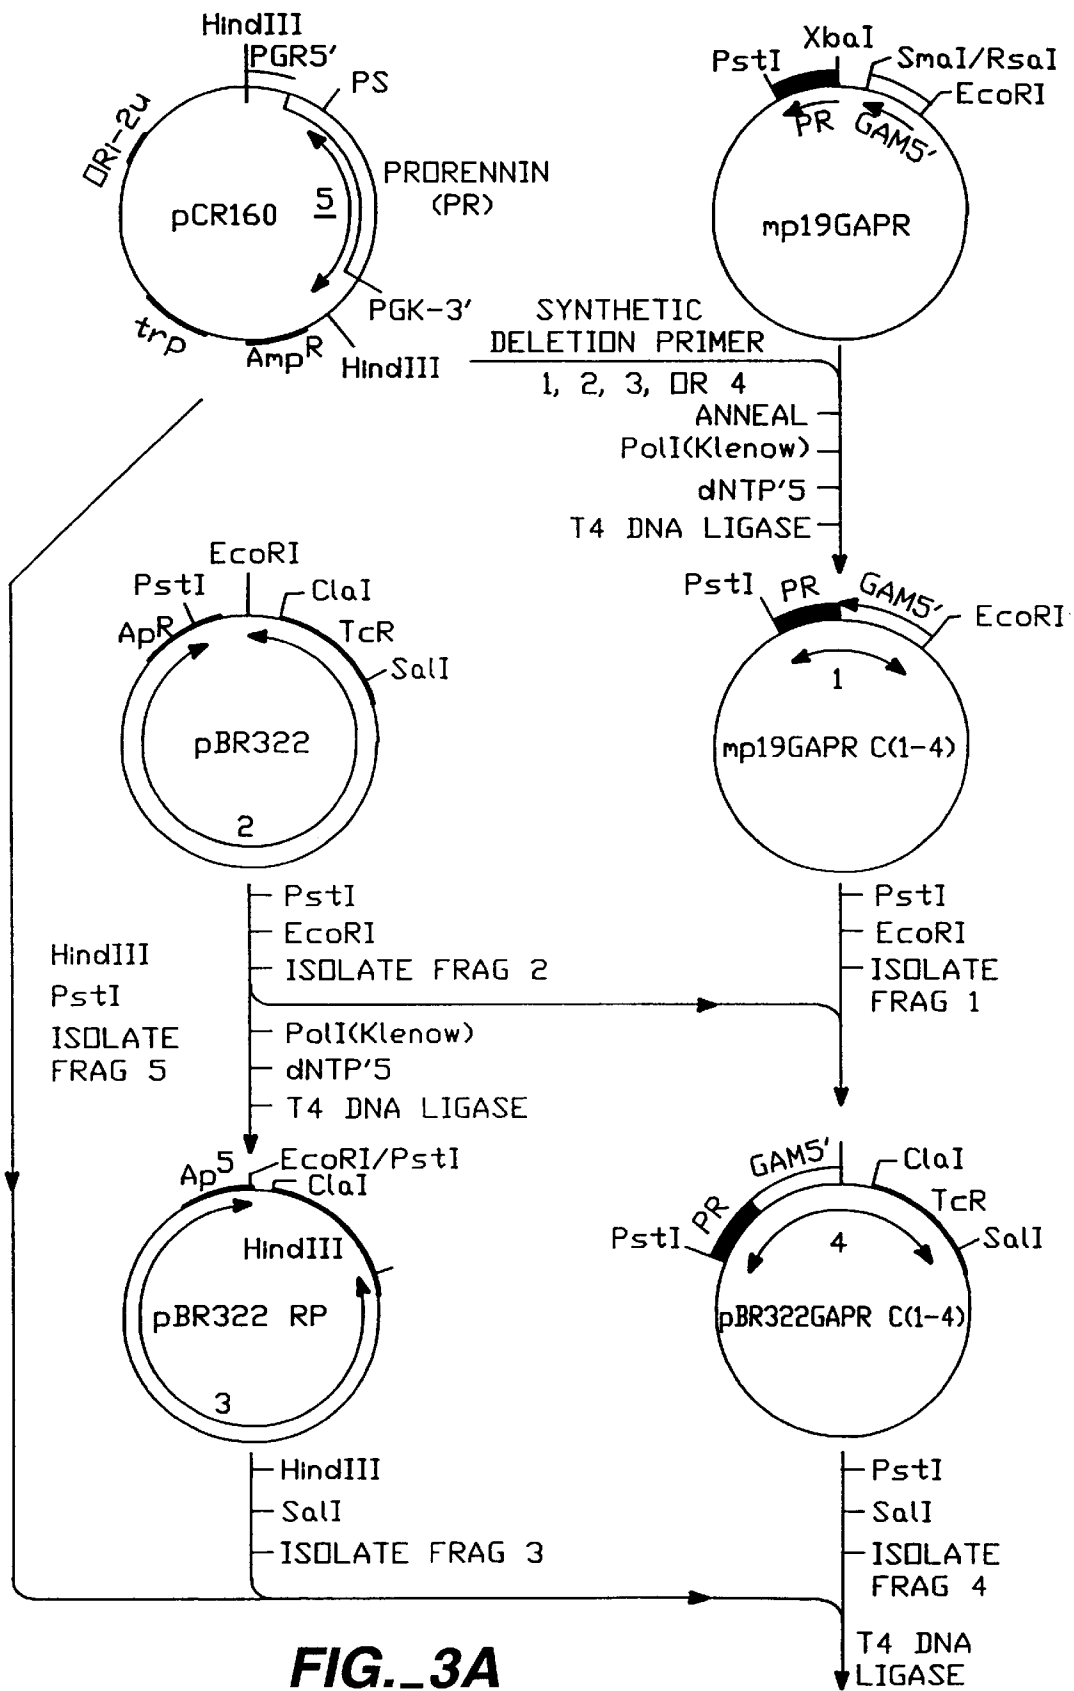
HindIII
PGR5'
PS
ORI-2u
pCR160
5
PRORENNIN
(PR)
PGK-3'
trp
AmpR
HindIII

PstI
XbaI
SmaI/RsaI
EcoRI
PR
GAM5'
mp19GAPR

SYNTHETIC
DELETION PRIMER
1, 2, 3, OR 4
ANNEAL
PolI(Klenow)
dNTP'5
T4 DNA LIGASE

EcoRI
PstI
ClaI
ApR
TcR
SalI
pBR322
2

PstI
PR
GAM5'
EcoRI
1
mp19GAPR C(1-4)

PstI
EcoRI
ISOLATE FRAG 2
PolI(Klenow)
dNTP'5
T4 DNA LIGASE

HindIII
PstI
ISOLATE
FRAG 5

PstI
EcoRI
ISOLATE
FRAG 1

Ap5
EcoRI/PstI
ClaI
HindIII
pBR322 RP
3

GAM5'
ClaI
PR
TcR
PstI
4
SalI
pBR322GAPR C(1-4)

HindIII
SalI
ISOLATE FRAG 3

PstI
SalI
ISOLATE
FRAG 4

T4 DNA
LIGASE

FIG._3A